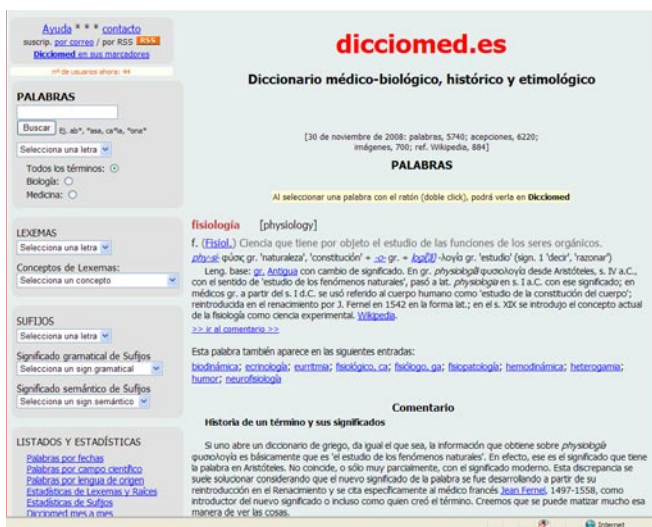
Ayuda * * * contacto
suscrip. por correo / por RSS RSS
Dicciomed en sus marcadores

nº de usuarios ahora: 44

PALABRAS

Buscar Ej. ab*, *asa, ca*la, *ona*

Selecciona una letra

Todos los términos:
Biología:
Medicina:

LEXEMAS
Selecciona una letra

Conceptos de Lexemas:
Selecciona un concepto

SUFIJOS
Selecciona una letra

Significado gramatical de Sufijos
Selecciona un sign.gramatical

Significado semántico de Sufijos
Selecciona un sign.semántico

LISTADOS Y ESTADÍSTICAS
Palabras por fechas
Palabras por campo científico
Palabras por lengua de origen
Estadísticas de Lexemas y Raíces
Estadísticas de Sufijos
Dicciomed mes a mes

dicciomed.es

Diccionario médico-biológico, histórico y etimológico

[30 de noviembre de 2008: palabras, 5740; acepciones, 6220; imágenes, 700; ref. Wikipedia, 884]

PALABRAS

Al seleccionar una palabra con el ratón (doble click), podrá verla en Dicciomed

fisiología [physiology]

f. (Fisiol.) Ciencia que tiene por objeto el estudio de las funciones de los seres orgánicos.
phy-si- φύσις gr. 'naturaleza', 'constitución' + -o- gr. + log(i) -λογία gr. 'estudio' (sign. 1 'decir', 'razonar')

Leng. base: gr. Antigua con cambio de significado. En gr. physiología φυσιολογία desde Aristóteles, s. IV a.C., con el sentido de 'estudio de los fenómenos naturales', pasó a lat. physiologia en s. I a.C. con ese significado; en médicos gr. a partir del s. I d.C. se usó referido al cuerpo humano como 'estudio de la constitución del cuerpo'; reintroducida en el renacimiento por J. Fernel en 1542 en la forma lat.; en el s. XIX se introdujo el concepto actual de la fisiología como ciencia experimental. Wikipedia.
>> ir al comentario >>

Esta palabra también aparece en las siguientes entradas:
biodinámica; ecrinología; eurritmia; fisiológico, ca; fisiólogo, ga; fisiopatología; hemodinámica; heterogamia; humor; neurofisiología

Comentario
Historia de un término y sus significados

Si uno abre un diccionario de griego, da igual el que sea, la información que obtiene sobre physiología φυσιολογία es básicamente que es 'el estudio de los fenómenos naturales'. En efecto, ese es el significado que tiene la palabra en Aristóteles. No coincide, o sólo muy parcialmente, con el significado moderno. Esta discrepancia se suele solucionar considerando que el nuevo significado de la palabra se fue desarrollando a partir de su reintroducción en el Renacimiento y se cita específicamente al médico francés Jean Fernel, 1497-1558, como introductor del nuevo significado o incluso como quien creó el término. Creemos que se puede matizar mucho esa manera de ver las cosas.

Internet